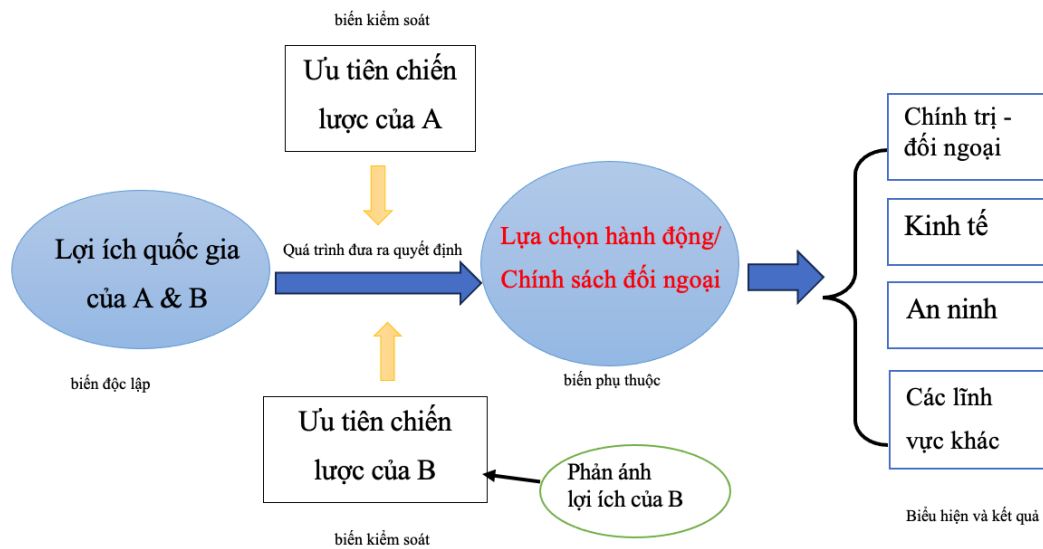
biến kiểm soát

Ưu tiên chiến lược của A

Lợi ích quốc gia của A & B

Quá trình đưa ra quyết định

Lựa chọn hành động/ Chính sách đối ngoại

Chính trị - đối ngoại

Kinh tế

An ninh

Các lĩnh vực khác

biến độc lập

biến phụ thuộc

Ưu tiên chiến lược của B

Phản ánh lợi ích của B

biến kiểm soát

Biểu hiện và kết quả